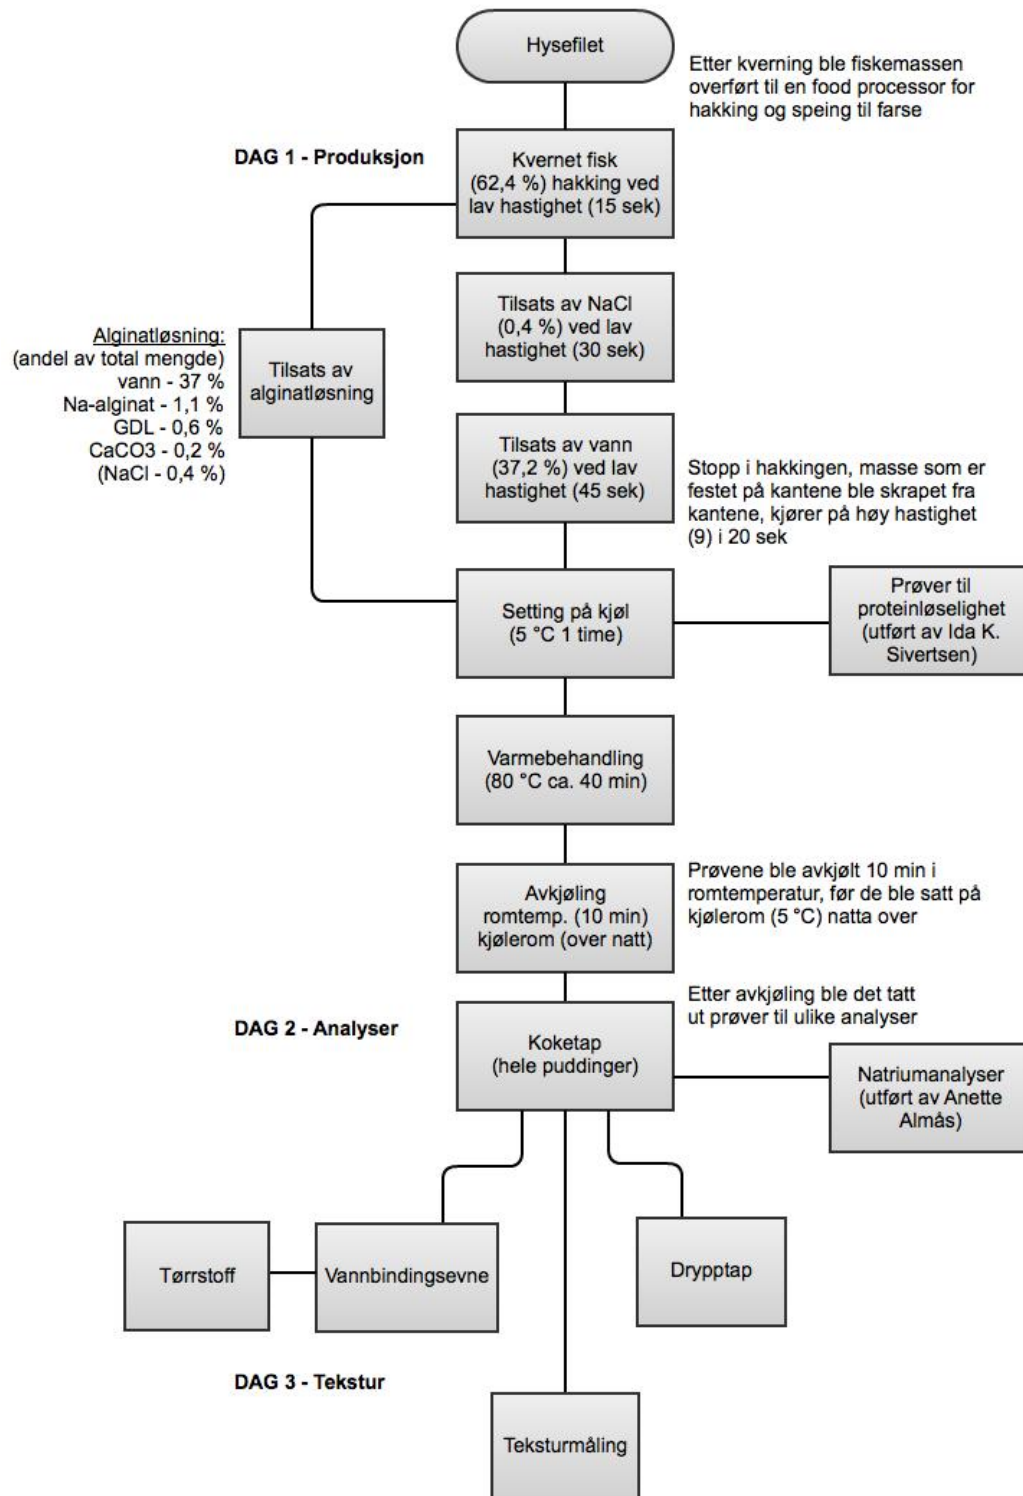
Hysefilet

Etter kverning ble fiskemassen overført til en food processor for hakking og speing til farse

DAG 1 - Produksjon

Kvernet fisk (62,4 %) hakking ved lav hastighet (15 sek)

Alginatløsning:
(andel av total mengde)
vann - 37 %
Na-alginat - 1,1 %
GDL - 0,6 %
CaCO3 - 0,2 %
(NaCl - 0,4 %)

Tilsats av alginatløsning

Tilsats av NaCl (0,4 %) ved lav hastighet (30 sek)

Tilsats av vann (37,2 %) ved lav hastighet (45 sek)

Stopp i hakkingen, masse som er festet på kantene ble skrapet fra kantene, kjører på høy hastighet (9) i 20 sek

Setting på kjøl (5 °C 1 time)

Prøver til proteinløselighet (utført av Ida K. Sivertsen)

Varmebehandling (80 °C ca. 40 min)

Avkjøling romtemp. (10 min) kjølerom (over natt)

Prøvene ble avkjølt 10 min i romtemperatur, før de ble satt på kjølerom (5 °C) natta over

Etter avkjøling ble det tatt ut prøver til ulike analyser

DAG 2 - Analyser

Koketap (hele puddinger)

Natriumanalyser (utført av Anette Almås)

Tørrstoff

Vannbindingsevne

Drypptap

DAG 3 - Tekstur

Teksturmåling